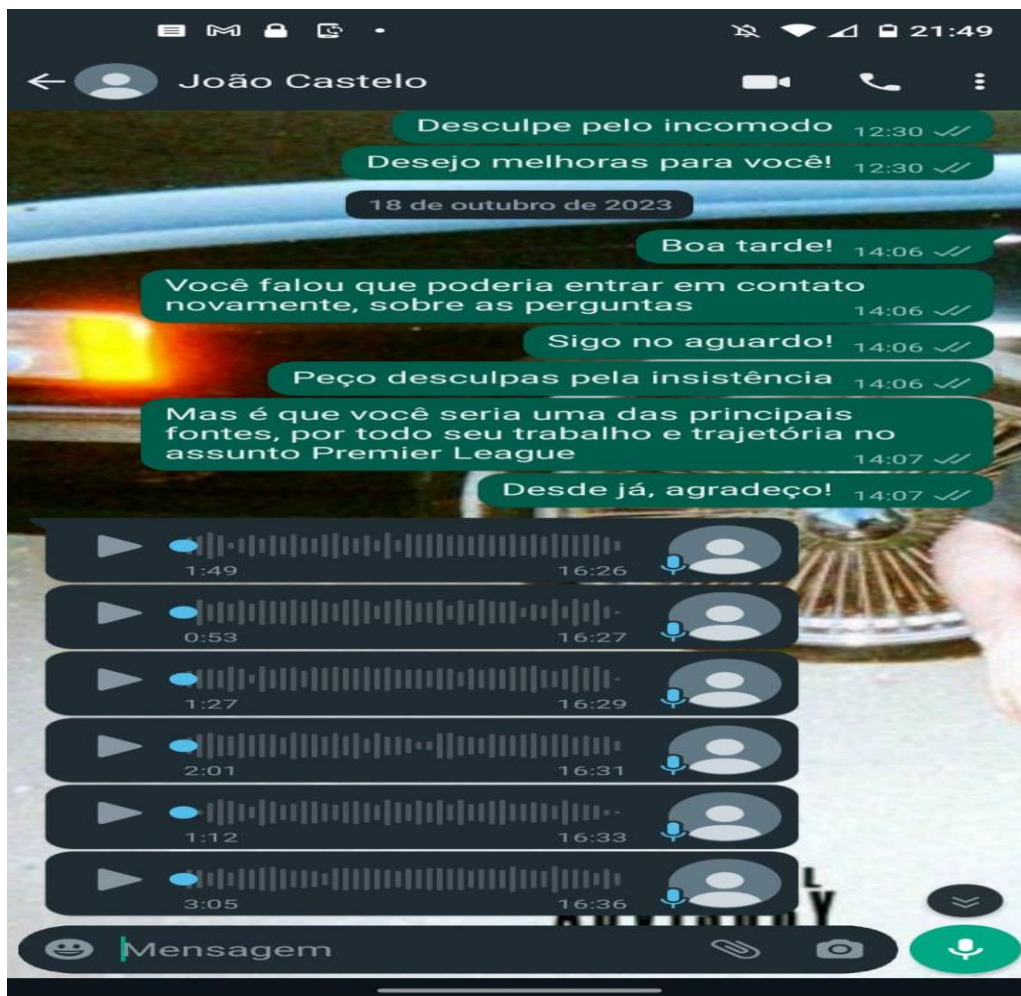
21:49

João Castelo

Desculpe pelo incomodo 12:30

Desejo melhoras para você! 12:30

18 de outubro de 2023

Boa tarde! 14:06

Você falou que poderia entrar em contato novamente, sobre as perguntas 14:06

Sigo no aguardo! 14:06

Peço desculpas pela insistência 14:06

Mas é que você seria uma das principais fontes, por todo seu trabalho e trajetória no assunto Premier League 14:07

Desde já, agradeço! 14:07

1:49 16:26

0:53 16:27

1:27 16:29

2:01 16:31

1:12 16:33

3:05 16:36

Mensagem